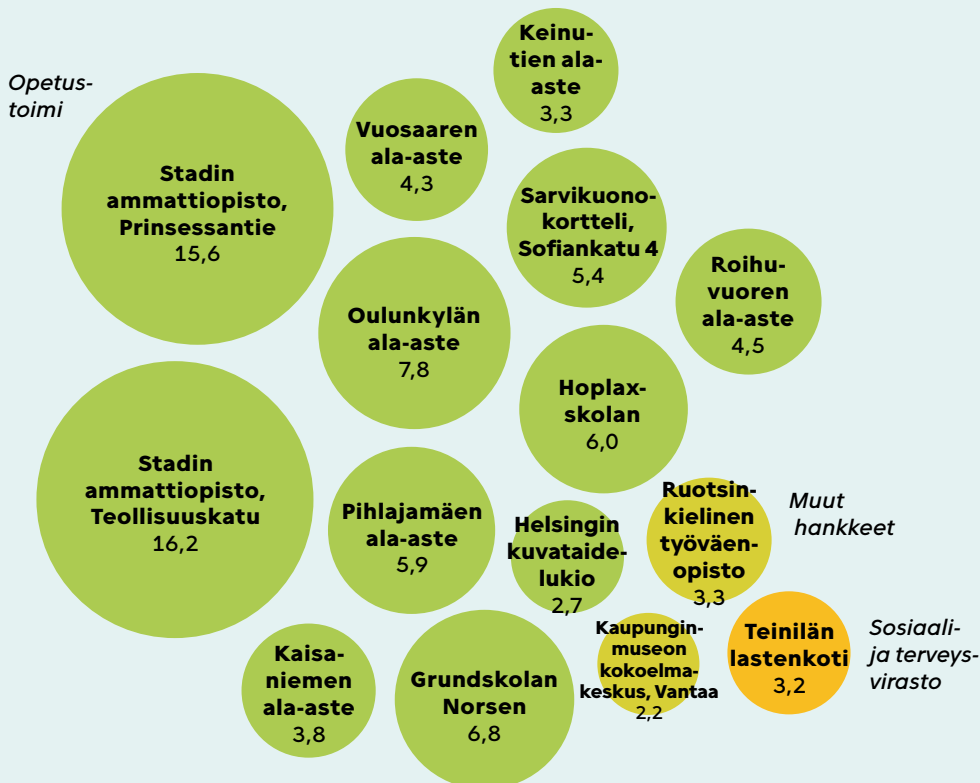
Opetustoimi

Keinutien ala-aste
3,3

Vuosaaren ala-aste
4,3

Stadin ammattiopisto, Prinsessantie
15,6

Sarvikuonokortteli, Sofiankatu 4
5,4

Roihuvuoren ala-aste
4,5

Oulunkylän ala-aste
7,8

Hoplaxskolan
6,0

Stadin ammattiopisto, Teollisuuskatu
16,2

Pihlajamäen ala-aste
5,9

Helsingin kuvataidelukio
2,7

Ruotsinkielinen työväenopisto
3,3

Muut hankkeet

Kaupunginmuseon kokoelmakeskus, Vantaa
2,2

Teinilän lastenkoti
3,2

Sosiaali- ja terveysvirasto

Kaisaniemen ala-aste
3,8

Grundskolan Norsen
6,8